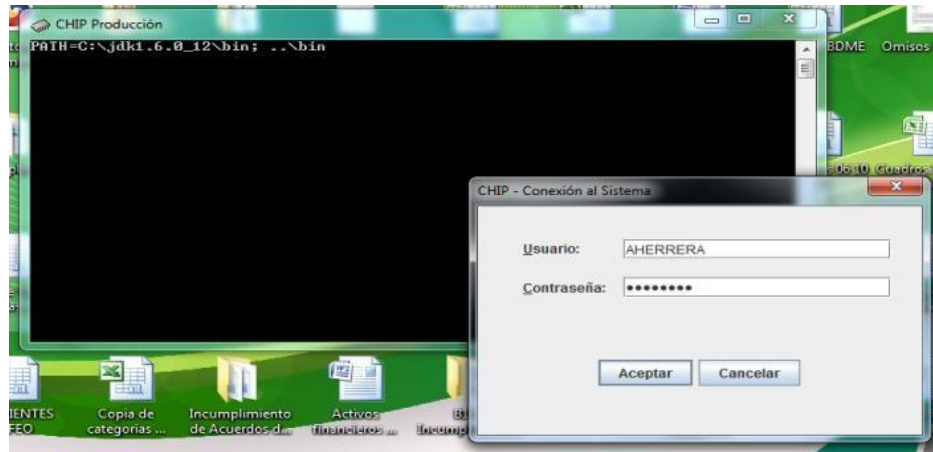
CHIP Producción

PATH=C:\jdk1.6.0_12\bin; ..\bin

BDME Omisos

06.10. Cuadros

CHIP - Conexión al Sistema

Usuario: AHERRERA

Contraseña: ••••••••

Aceptar Cancelar

IENTES FEO

Copia de categorias ...

Incumplimiento de Acuerdos d...

Activos financieros ...

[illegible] Incump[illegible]